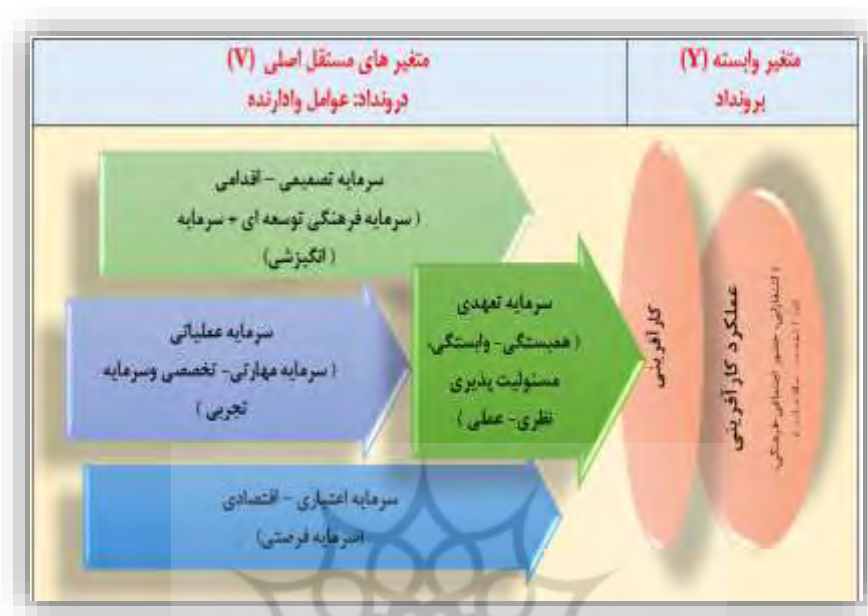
متغیر وابسته (Y)
برونداد

متغیر های مستقل اصلی (V)
درونداد: عوامل وادارنده

سرمایه تصمیمی – اقدامی
( سرمایه فرهنگی توسعه ای + سرمایه
( انگیزشی)

سرمایه عملیاتی
( سرمایه مهارتی- تخصصی وسرمایه
تجربی )

سرمایه تعهدی
( همبستگی- وابستگی،
مسئولیت پذیری
نظری- عملی )

سرمایه اعتباری – اقتصادی
(سرمایه فرصتی)

کارآفرینی

عملکرد کارآفرینی

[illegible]